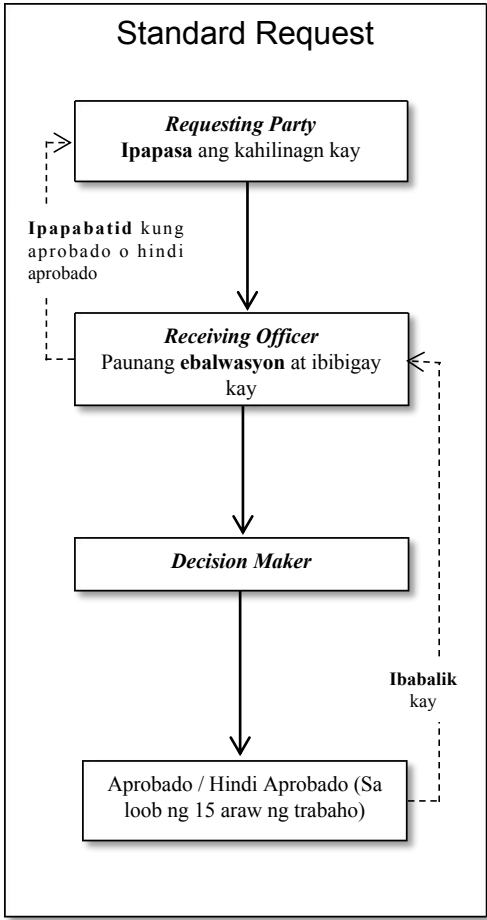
Standard Request

Requesting Party
Ipapasa ang kahilinagn kay

Ipapabatid kung aprobado o hindi aprobado

Receiving Officer
Paunang ebalwasyon at ibibigay kay

Decision Maker

Ibabalik kay

Aprobado / Hindi Aprobado (Sa loob ng 15 araw ng trabaho)